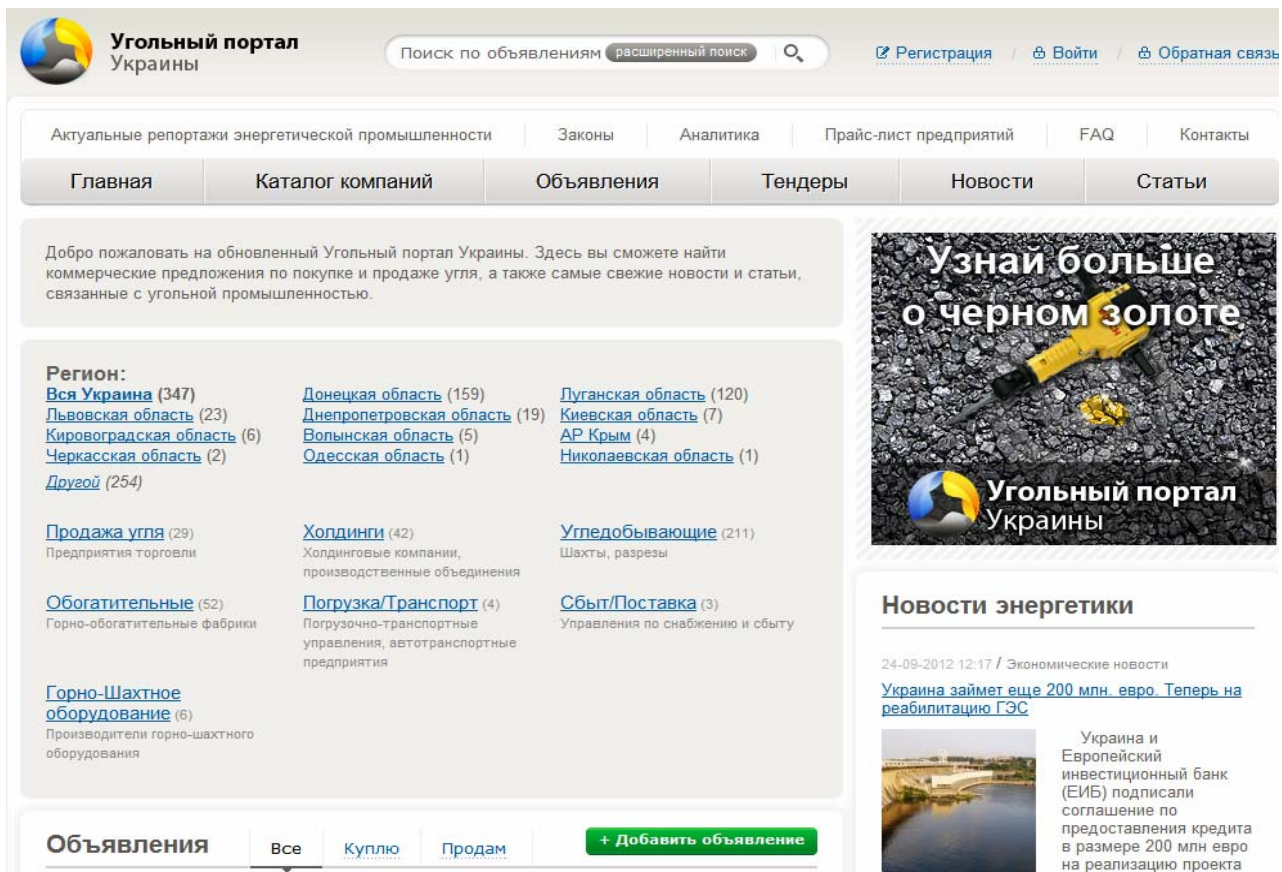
Угольный портал Украины

Поиск по объявлениям расширенный поиск

Регистрация / Войти / Обратная связь

Актуальные репортажи энергетической промышленности | Законы | Аналитика | Прайс-лист предприятий | FAQ | Контакты

Главная | Каталог компаний | Объявления | Тендеры | Новости | Статьи

Добро пожаловать на обновленный Угольный портал Украины. Здесь вы сможете найти коммерческие предложения по покупке и продаже угля, а также самые свежие новости и статьи, связанные с угольной промышленностью.

Регион:
Вся Украина (347)
Львовская область (23)
Кировоградская область (6)
Черкасская область (2)
Другой (254)

Донецкая область (159)
Днепропетровская область (19)
Волынская область (5)
Одесская область (1)

Луганская область (120)
Киевская область (7)
АР Крым (4)
Николаевская область (1)

Продажа угля (29)
Предприятия торговли

Холдинги (42)
Холдинговые компании, производственные объединения

Угледобывающие (211)
Шахты, разрезы

Обогатительные (52)
Горно-обогатительные фабрики

Погрузка/Транспорт (4)
Погрузочно-транспортные управления, автотранспортные предприятия

Сбыт/Поставка (3)
Управления по снабжению и сбыту

Горно-Шахтное оборудование (6)
Производители горно-шахтного оборудования

Объявления | Все | Куплю | Продам | + Добавить объявление

Узнай больше о черном золоте

Угольный портал Украины

Новости энергетики

24-09-2012 12:17 / Экономические новости

Украина займет еще 200 млн. евро. Теперь на реабилитацию ГЭС

Украина и Европейский инвестиционный банк (ЕИБ) подписали соглашение по предоставления кредита в размере 200 млн евро на реализацию проекта